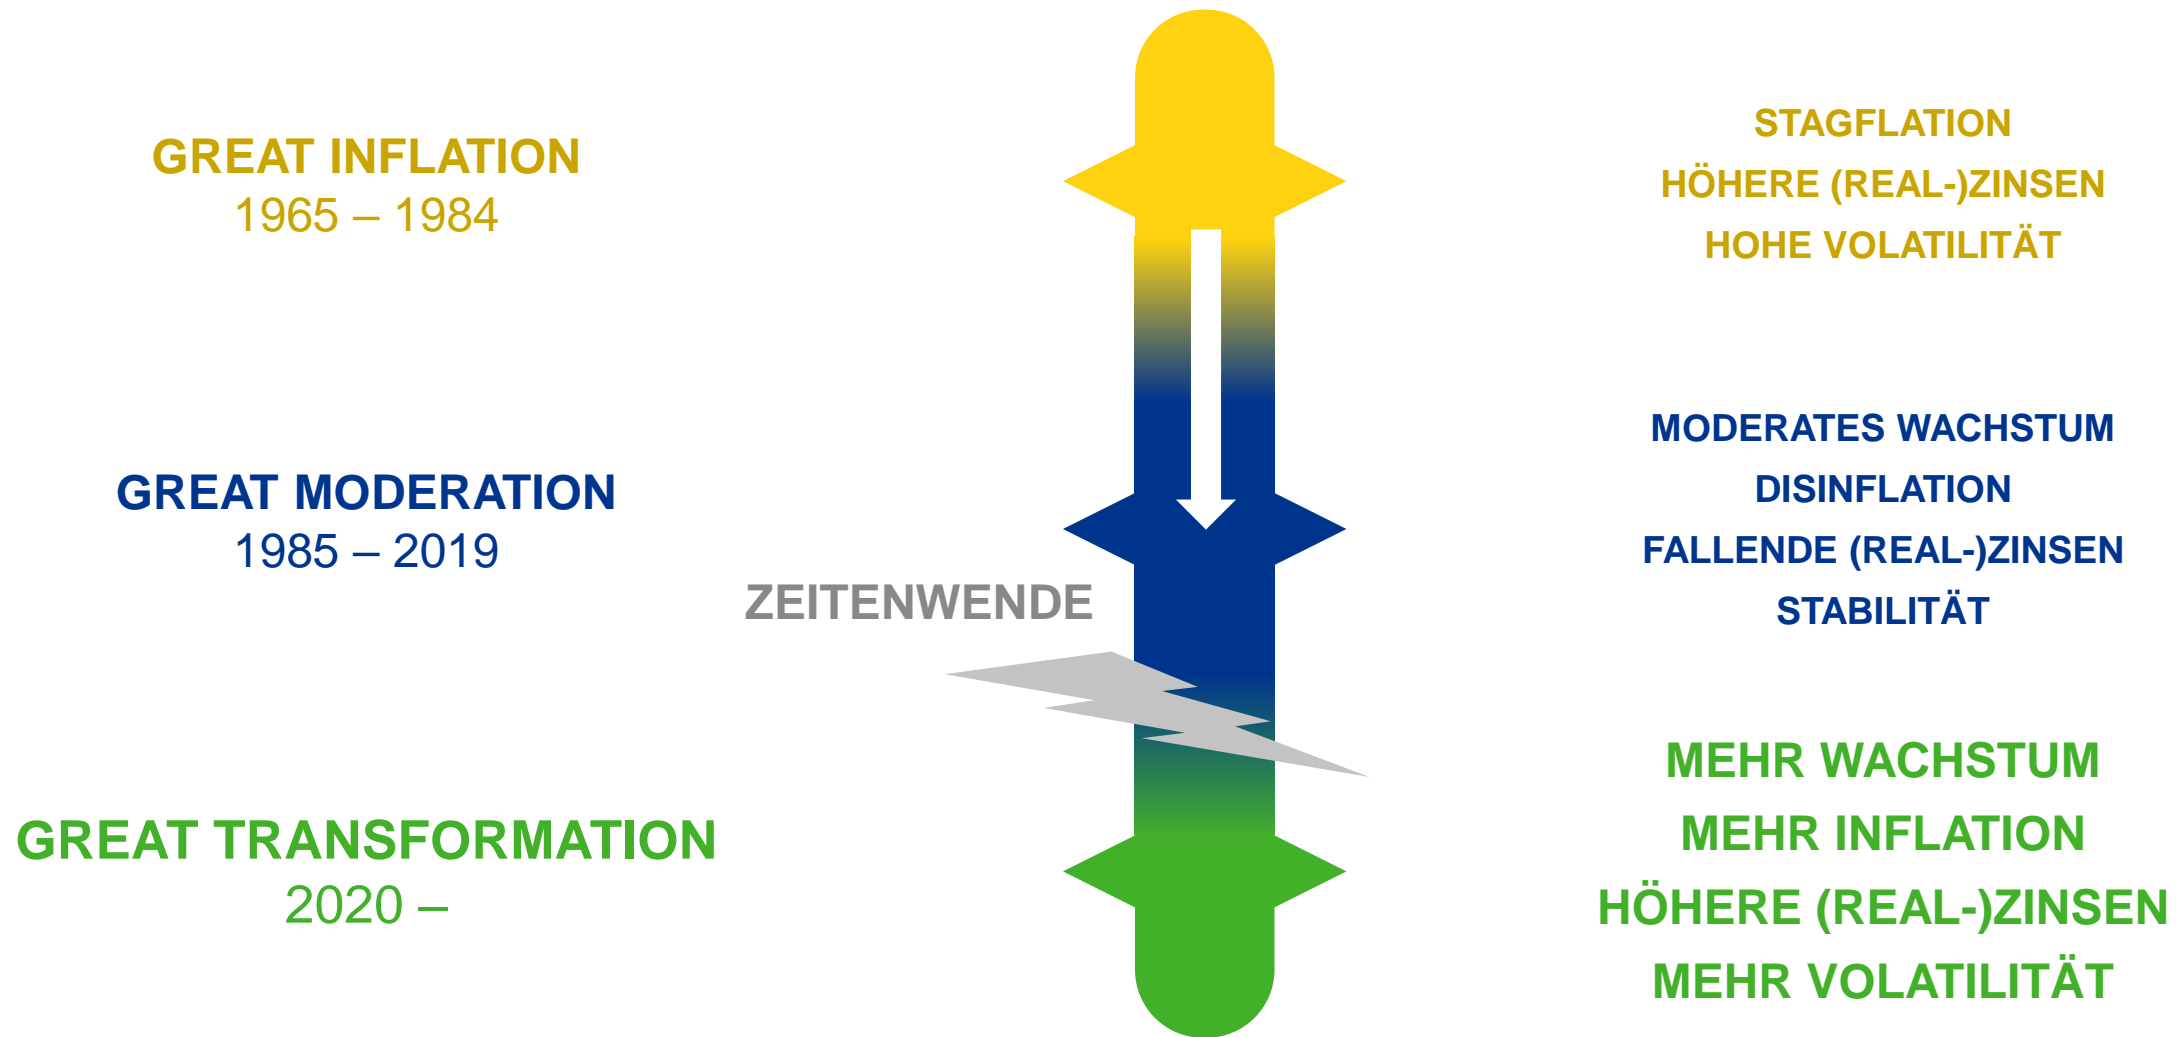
GREAT INFLATION
1965 – 1984

STAGFLATION
HÖHERE (REAL-)ZINSEN
HOHE VOLATILITÄT

GREAT MODERATION
1985 – 2019

MODERATES WACHSTUM
DISINFLATION
FALLENDE (REAL-)ZINSEN
STABILITÄT

ZEITENWENDE

GREAT TRANSFORMATION
2020 –

MEHR WACHSTUM
MEHR INFLATION
HÖHERE (REAL-)ZINSEN
MEHR VOLATILITÄT